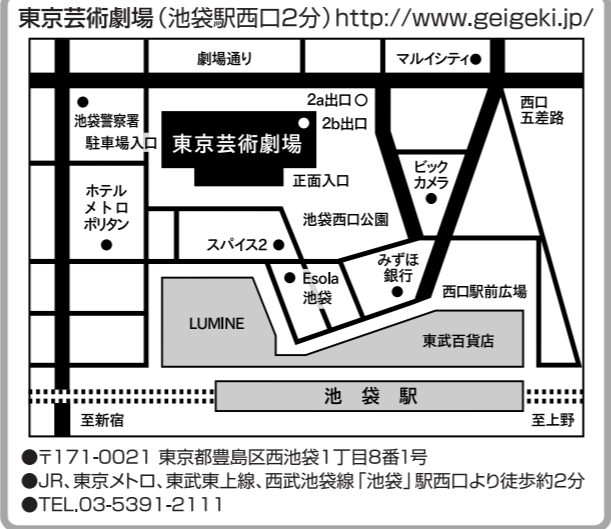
東京芸術劇場（池袋駅西口2分）http://www.geigeki.jp/

劇場通り

マルイシティ●

2a出口○

2b出口

西口五差路

●池袋警察署

駐車場入口

東京芸術劇場

ビックカメラ

正面入口

ホテルメトロポリタン●

池袋西口公園

スパイス2●

みずほ銀行

●Esola池袋

西口駅前広場

LUMINE

東武百貨店

池袋駅

至新宿

至上野

●〒171-0021 東京都豊島区西池袋1丁目8番1号
●JR、東京メトロ、東武東上線、西武池袋線「池袋」駅西口より徒歩約2分
●TEL.03-5391-2111